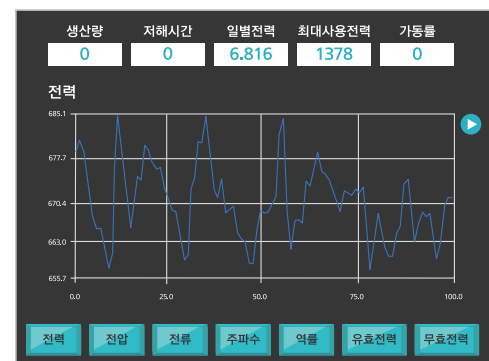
| 생산량 | 저해시간 | 일별전력 | 최대사용전력 | 가동률 |
|---|---|---|---|---|
| 0 | 0 | 6.816 | 1378 | 0 |

전력

685.1
677.7
670.4
663.0
655.7

0.0
25.0
50.0
75.0
100.0

전력 전압 전류 주파수 역률 유효전력 무효전력